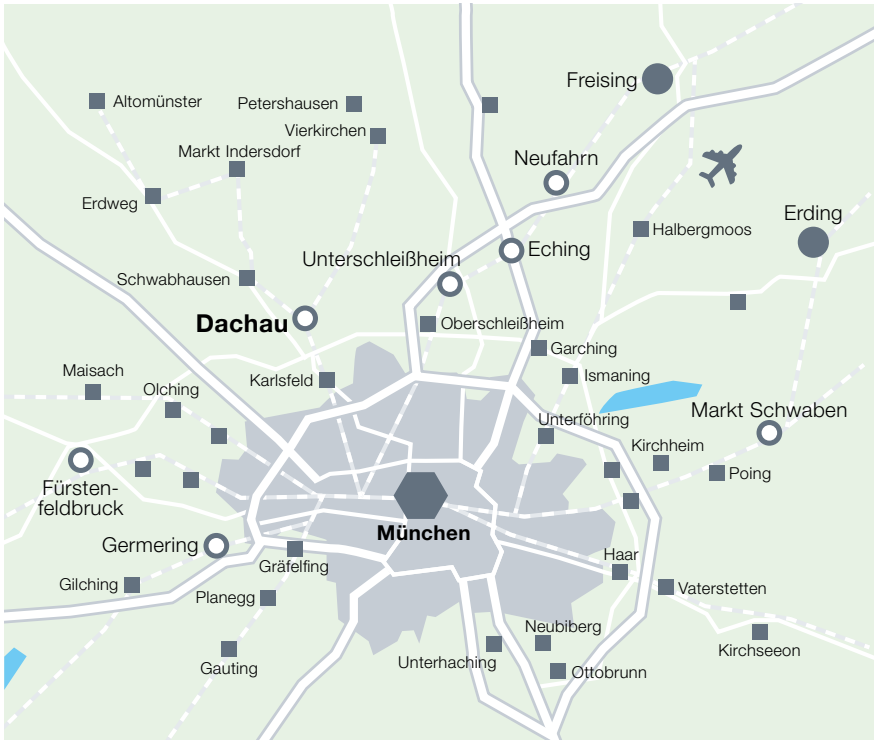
Freising
Altomünster
Petershausen
Vierkirchen
Neufahrn
Markt Indersdorf
Erdweg
Erding
Halbergmoos
Unterschleißheim
Eching
Schwabhausen
Dachau
Oberschleißheim
Garching
Maisach
Karlsfeld
Ismaning
Olching
Markt Schwaben
Unterföhring
Kirchheim
Fürstenfeldbruck
Poing
München
Germering
Haar
Gräfelfing
Gilching
Vaterstetten
Planegg
Neubiberg
Kirchseeon
Gauting
Unterhaching
Ottobrunn